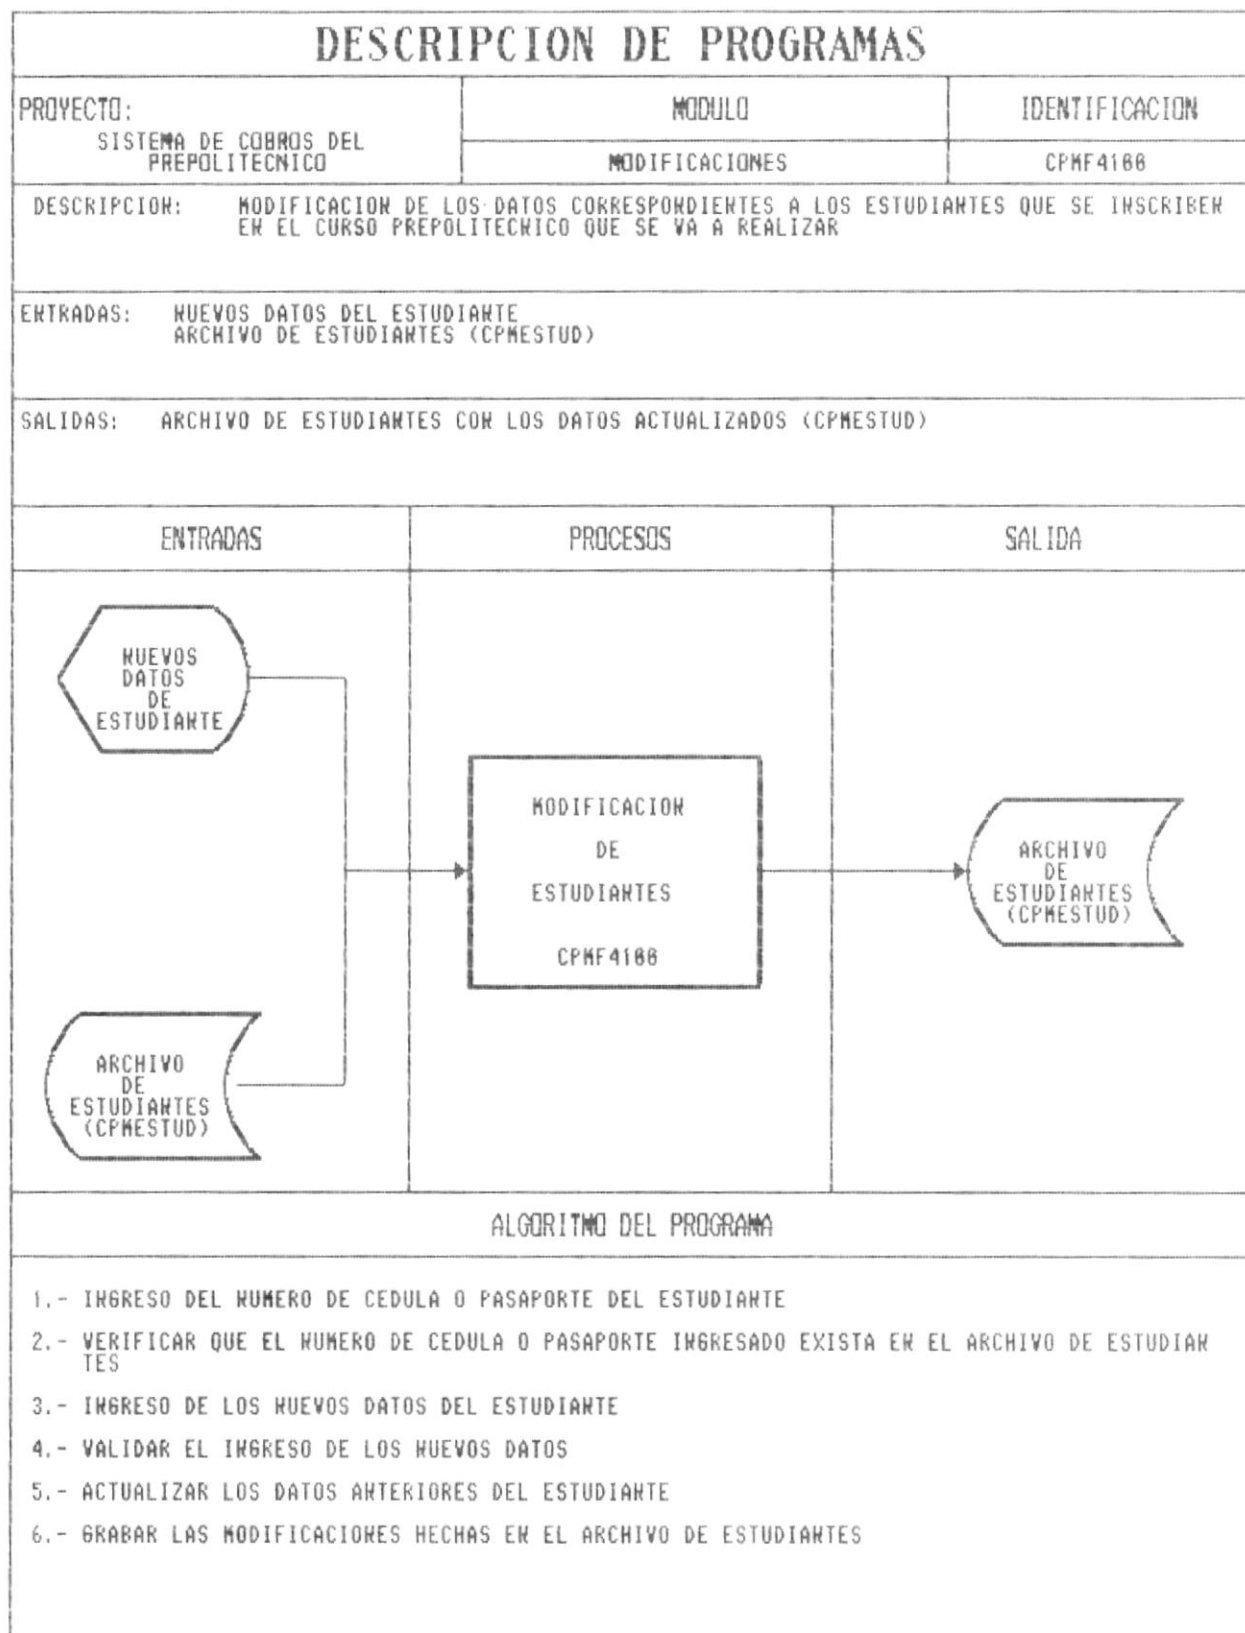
DESCRIPCION DE PROGRAMAS

| PROYECTO: SISTEMA DE COBROS DEL PREPOLITECNICO | MODULO | IDENTIFICACION |
|---|---|---|
| | MODIFICACIONES | CPMF4100 |

DESCRIPCION: MODIFICACION DE LOS DATOS CORRESPONDIENTES A LOS ESTUDIANTES QUE SE INSCRIBEN EN EL CURSO PREPOLITECNICO QUE SE VA A REALIZAR

ENTRADAS: NUEVOS DATOS DEL ESTUDIANTE
ARCHIVO DE ESTUDIANTES (CPMESTUD)

SALIDAS: ARCHIVO DE ESTUDIANTES CON LOS DATOS ACTUALIZADOS (CPMESTUD)

| ENTRADAS | PROCESOS | SALIDA |
|---|---|---|
| NUEVOS DATOS DE ESTUDIANTE | MODIFICACION DE ESTUDIANTES CPMF4100 | ARCHIVO DE ESTUDIANTES (CPMESTUD) |
| ARCHIVO DE ESTUDIANTES (CPMESTUD) | | |

ALGORITMO DEL PROGRAMA

1.- INGRESO DEL NUMERO DE CEDULA O PASAPORTE DEL ESTUDIANTE

2.- VERIFICAR QUE EL NUMERO DE CEDULA O PASAPORTE INGRESADO EXISTA EN EL ARCHIVO DE ESTUDIANTES

3.- INGRESO DE LOS NUEVOS DATOS DEL ESTUDIANTE

4.- VALIDAR EL INGRESO DE LOS NUEVOS DATOS

5.- ACTUALIZAR LOS DATOS ANTERIORES DEL ESTUDIANTE

6.- GRABAR LAS MODIFICACIONES HECHAS EN EL ARCHIVO DE ESTUDIANTES